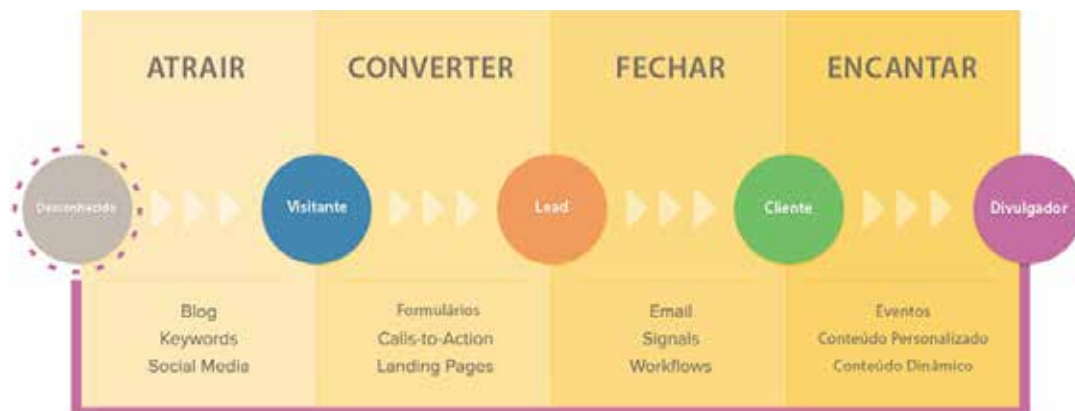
ATRAIR

CONVERTER

FECHAR

ENCANTAR

Desconhecido

Visitante

Lead

Cliente

Divulgador

Blog
Keywords
Social Media

Formulários
Calls-to-Action
Landing Pages

Email
Signals
Workflows

Eventos
Conteúdo Personalizado
Conteúdo Dinâmico